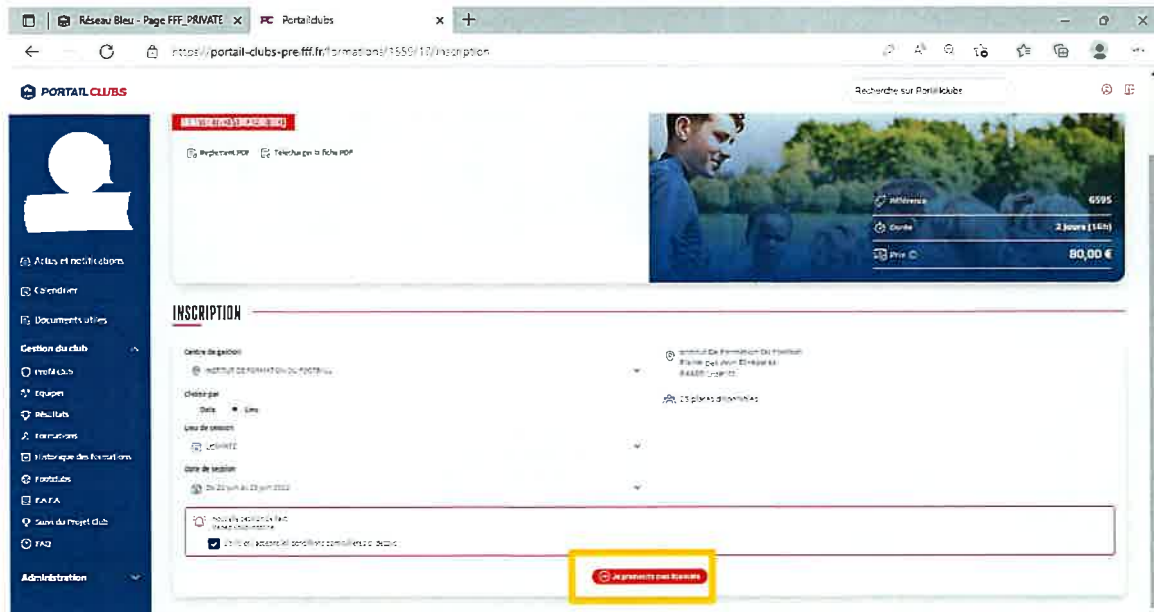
Réseau Bleu - Page FFF_PRIVATE ×
Portailclubs ×
+

https://portail-clubs-pre.fff.fr/formations/1559/17/inscription

PORTAILCLUBS

Recherche sur Portailclubs

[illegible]

Règlement PDF
Télécharger la fiche PDF

Référence 6595
Durée 2 jours (16h)
Prix 80,00 €

Actus et notifications
Calendrier
Documents utiles
Gestion du club
Profil club
Equipes
Résultats
Formations
Historique des formations
Footclubs
FAFA
Suivi du Projet Club
FAQ
Administration

INSCRIPTION

Centre de gestion
INSTITUT DE FORMATION DU FOOTBALL

Institut De Formation Du Football
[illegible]
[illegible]

Choisir par
Date
Lieu

15 places disponibles

Lieu de session
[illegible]

Date de session
Du 20 juin au 21 juin 2022

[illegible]
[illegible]

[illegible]

Je prononce mes licenciés